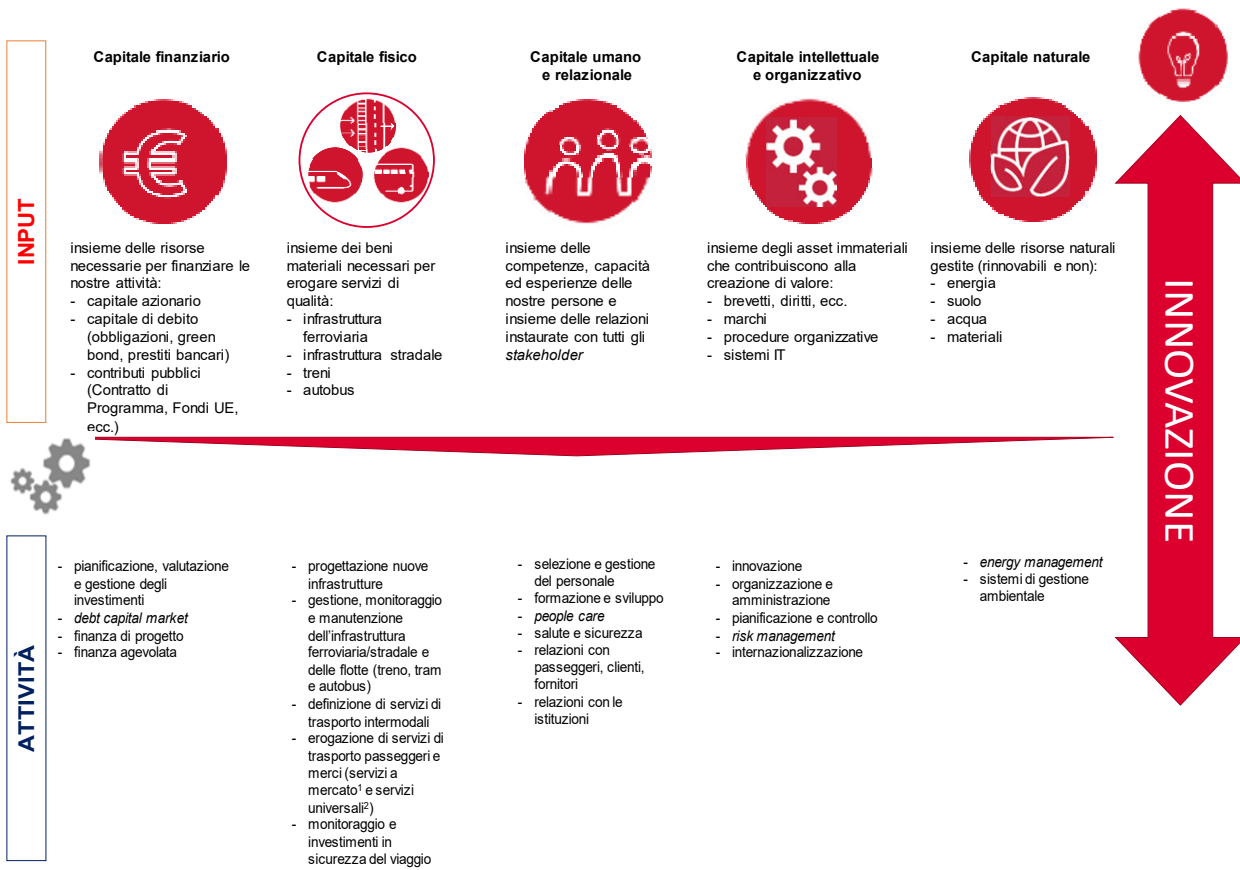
INPUT

Capitale finanziario

insieme delle risorse necessarie per finanziare le nostre attività:
- capitale azionario
- capitale di debito (obbligazioni, green bond, prestiti bancari)
- contributi pubblici (Contratto di Programma, Fondi UE, ecc.)

Capitale fisico

insieme dei beni materiali necessari per erogare servizi di qualità:
- infrastruttura ferroviaria
- infrastruttura stradale
- treni
- autobus

Capitale umano e relazionale

insieme delle competenze, capacità ed esperienze delle nostre persone e insieme delle relazioni instaurate con tutti gli *stakeholder*

Capitale intellettuale e organizzativo

insieme degli asset immateriali che contribuiscono alla creazione di valore:
- brevetti, diritti, ecc.
- marchi
- procedure organizzative
- sistemi IT

Capitale naturale

insieme delle risorse naturali gestite (rinnovabili e non):
- energia
- suolo
- acqua
- materiali

INNOVAZIONE

ATTIVITÀ

- pianificazione, valutazione e gestione degli investimenti
- *debt capital market*
- finanza di progetto
- finanza agevolata

- progettazione nuove infrastrutture
- gestione, monitoraggio e manutenzione dell'infrastruttura ferroviaria/stradale e delle flotte (treno, tram e autobus)
- definizione di servizi di trasporto intermodali
- erogazione di servizi di trasporto passeggeri e merci (servizi a mercato$^1$ e servizi universali$^2$)
- monitoraggio e investimenti in sicurezza del viaggio

- selezione e gestione del personale
- formazione e sviluppo
- *people care*
- salute e sicurezza
- relazioni con passeggeri, clienti, fornitori
- relazioni con le istituzioni

- innovazione
- organizzazione e amministrazione
- pianificazione e controllo
- *risk management*
- internazionalizzazione

- *energy management*
- sistemi di gestione ambientale